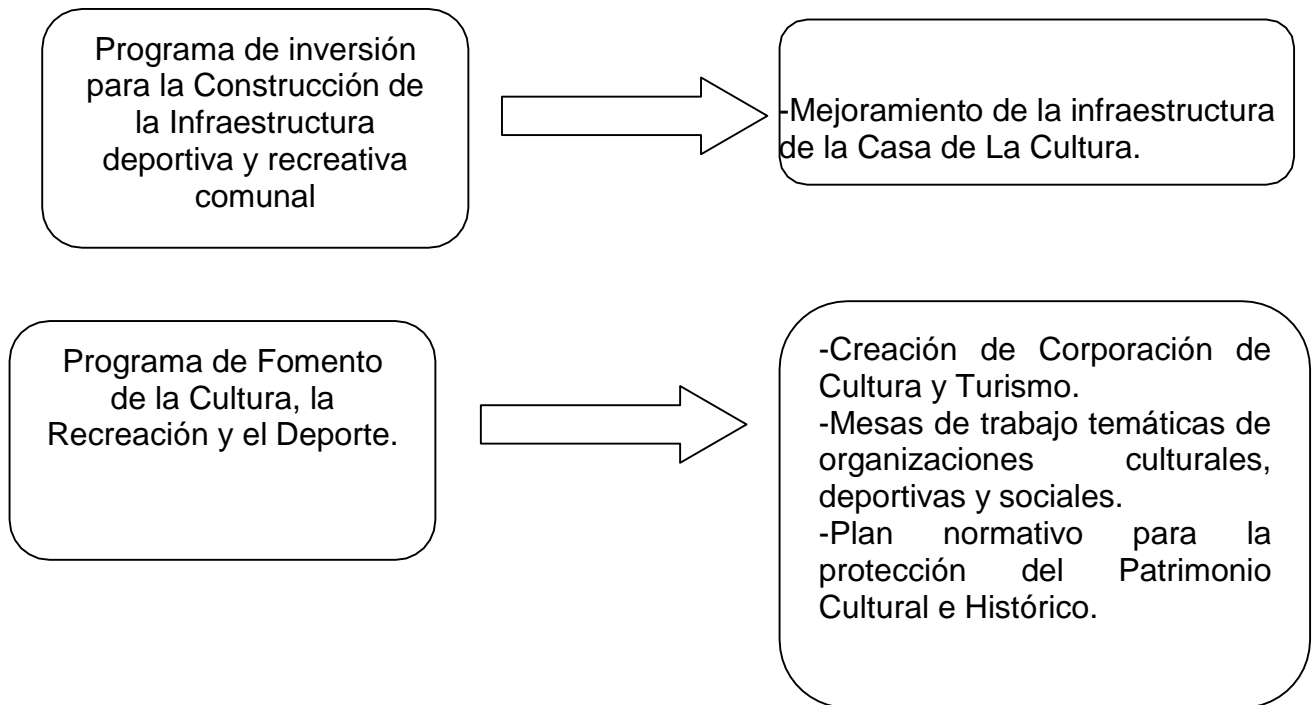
Programa de inversión para la Construcción de la Infraestructura deportiva y recreativa comunal

-Mejoramiento de la infraestructura de la Casa de La Cultura.

Programa de Fomento de la Cultura, la Recreación y el Deporte.

-Creación de Corporación de Cultura y Turismo.
-Mesas de trabajo temáticas de organizaciones culturales, deportivas y sociales.
-Plan normativo para la protección del Patrimonio Cultural e Histórico.